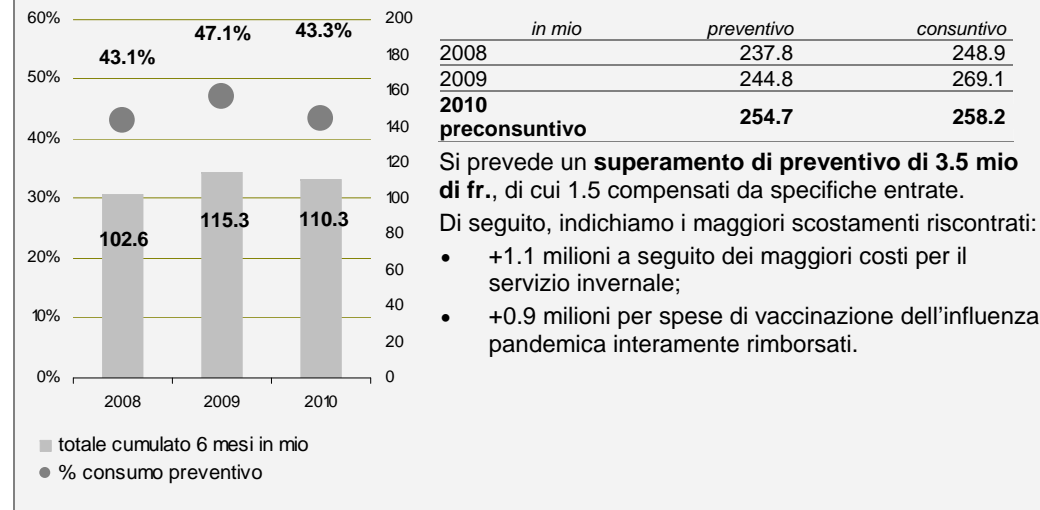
60%
50%
40%
30%
20%
10%
0%

200
180
160
140
120
100
80
60
40
20
0

43.1%
47.1%
43.3%

102.6
115.3
110.3

2008
2009
2010

totale cumulato 6 mesi in mio
% consumo preventivo

| *in mio* | *preventivo* | *consuntivo* |
|---|---|---|
| 2008 | 237.8 | 248.9 |
| 2009 | 244.8 | 269.1 |
| **2010 preconsuntivo** | **254.7** | **258.2** |

Si prevede un **superamento di preventivo di 3.5 mio di fr.**, di cui 1.5 compensati da specifiche entrate.

Di seguito, indichiamo i maggiori scostamenti riscontrati:

- +1.1 milioni a seguito dei maggiori costi per il servizio invernale;
- +0.9 milioni per spese di vaccinazione dell'influenza pandemica interamente rimborsati.